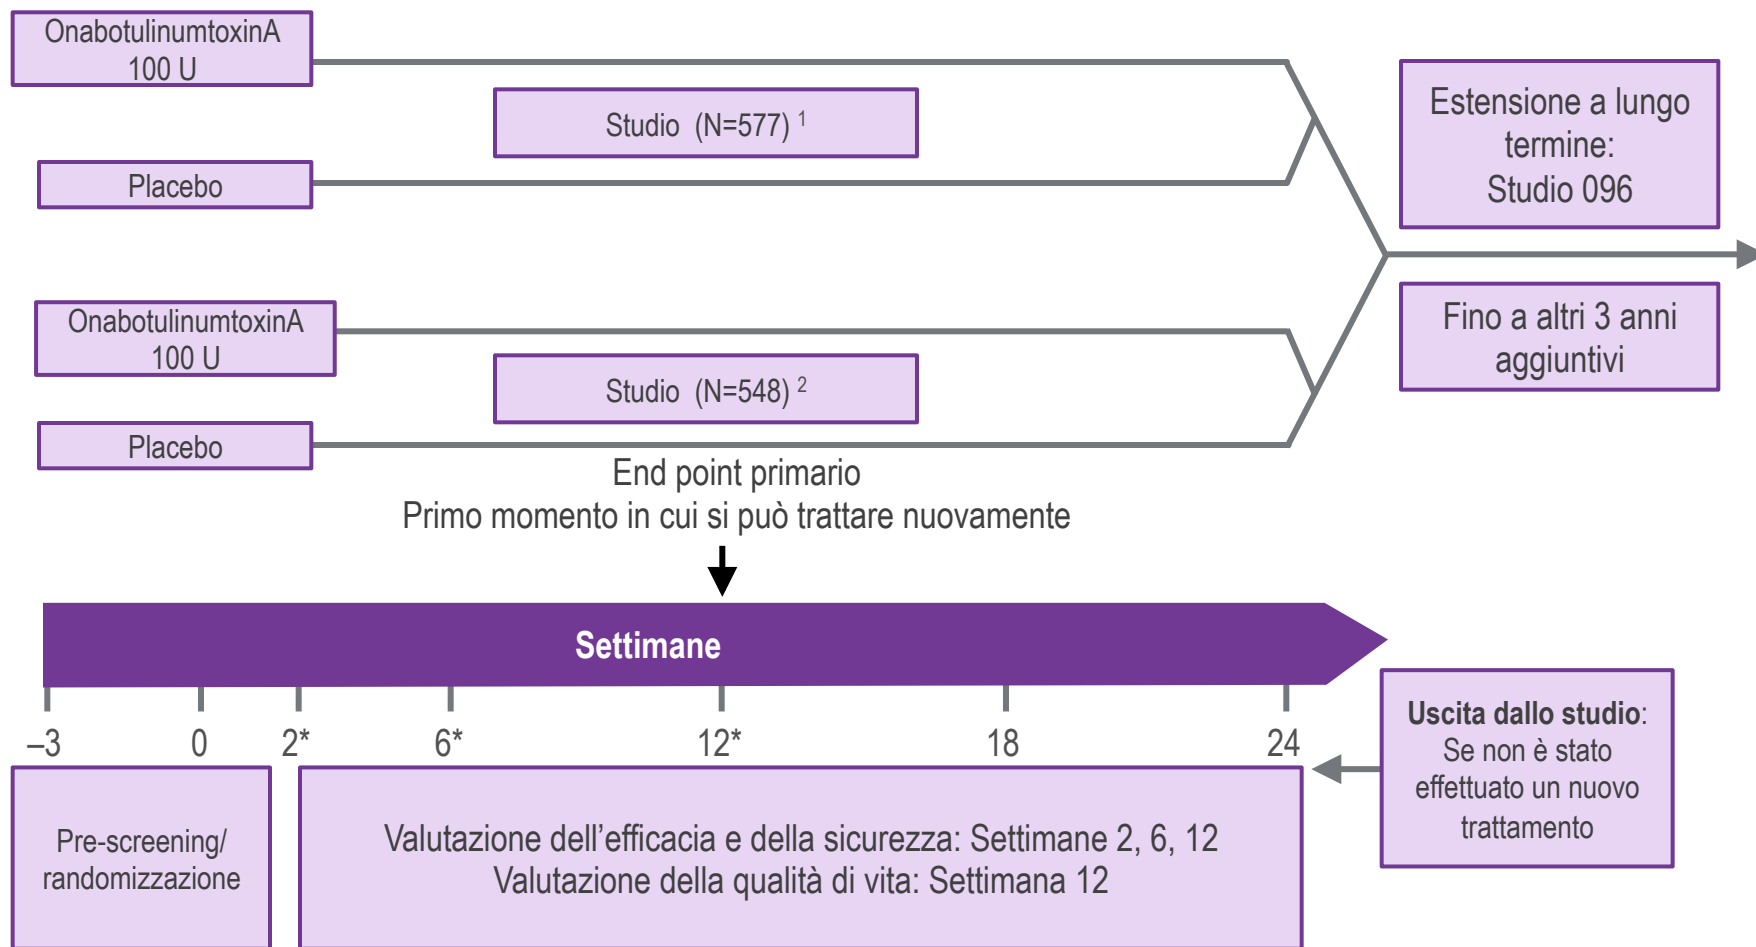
OnabotulinumtoxinA 100 U

Studio (N=577) $^1$

Placebo

Estensione a lungo termine: Studio 096

OnabotulinumtoxinA 100 U

Studio (N=548) $^2$

Placebo

Fino a altri 3 anni aggiuntivi

End point primario
Primo momento in cui si può trattare nuovamente

Settimane

–3 0 2* 6* 12* 18 24

Uscita dallo studio: Se non è stato effettuato un nuovo trattamento

Pre-screening/ randomizzazione

Valutazione dell'efficacia e della sicurezza: Settimane 2, 6, 12
Valutazione della qualità di vita: Settimana 12